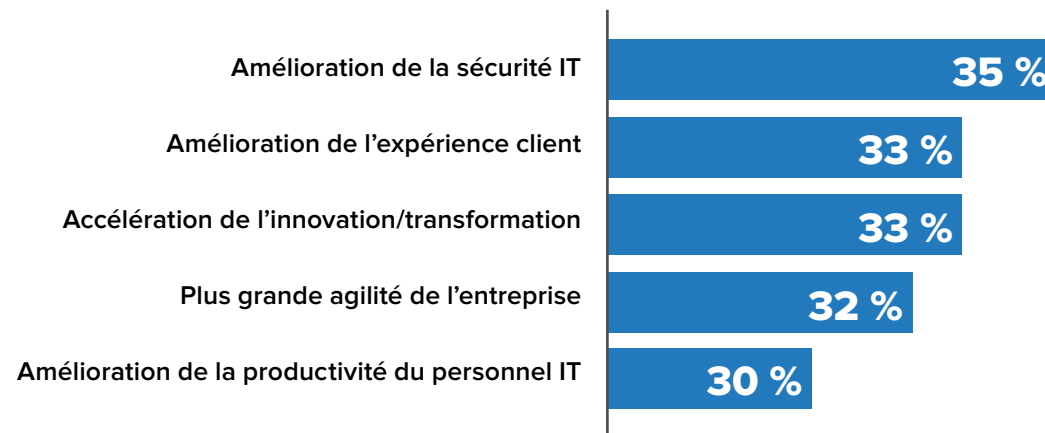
Amélioration de la sécurité IT
35 %

Amélioration de l’expérience client
33 %

Accélération de l’innovation/transformation
33 %

Plus grande agilité de l’entreprise
32 %

Amélioration de la productivité du personnel IT
30 %